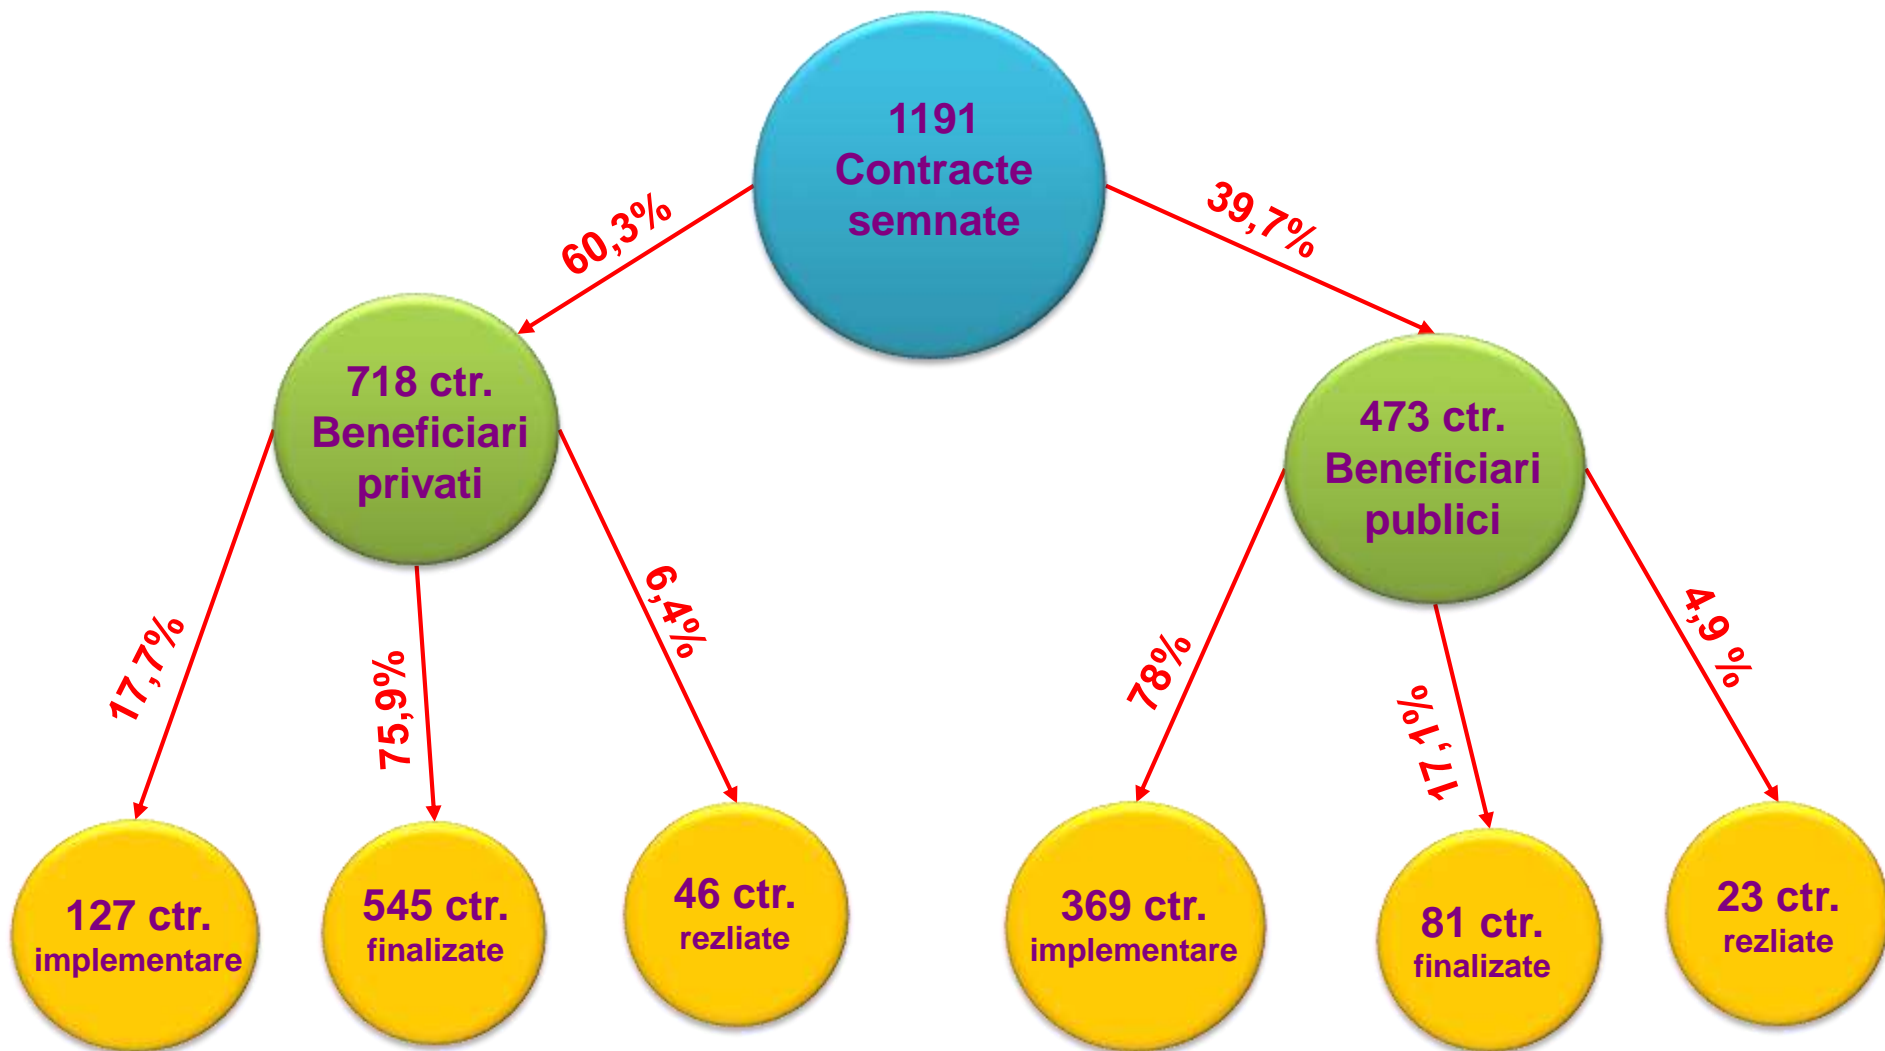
1191 Contracte semnate

60,3%

39,7%

718 ctr. Beneficiari privati

473 ctr. Beneficiari publici

17,7%

75,9%

6,4%

78%

17,1%

4,9 %

127 ctr. implementare

545 ctr. finalizate

46 ctr. rezliate

369 ctr. implementare

81 ctr. finalizate

23 ctr. rezliate